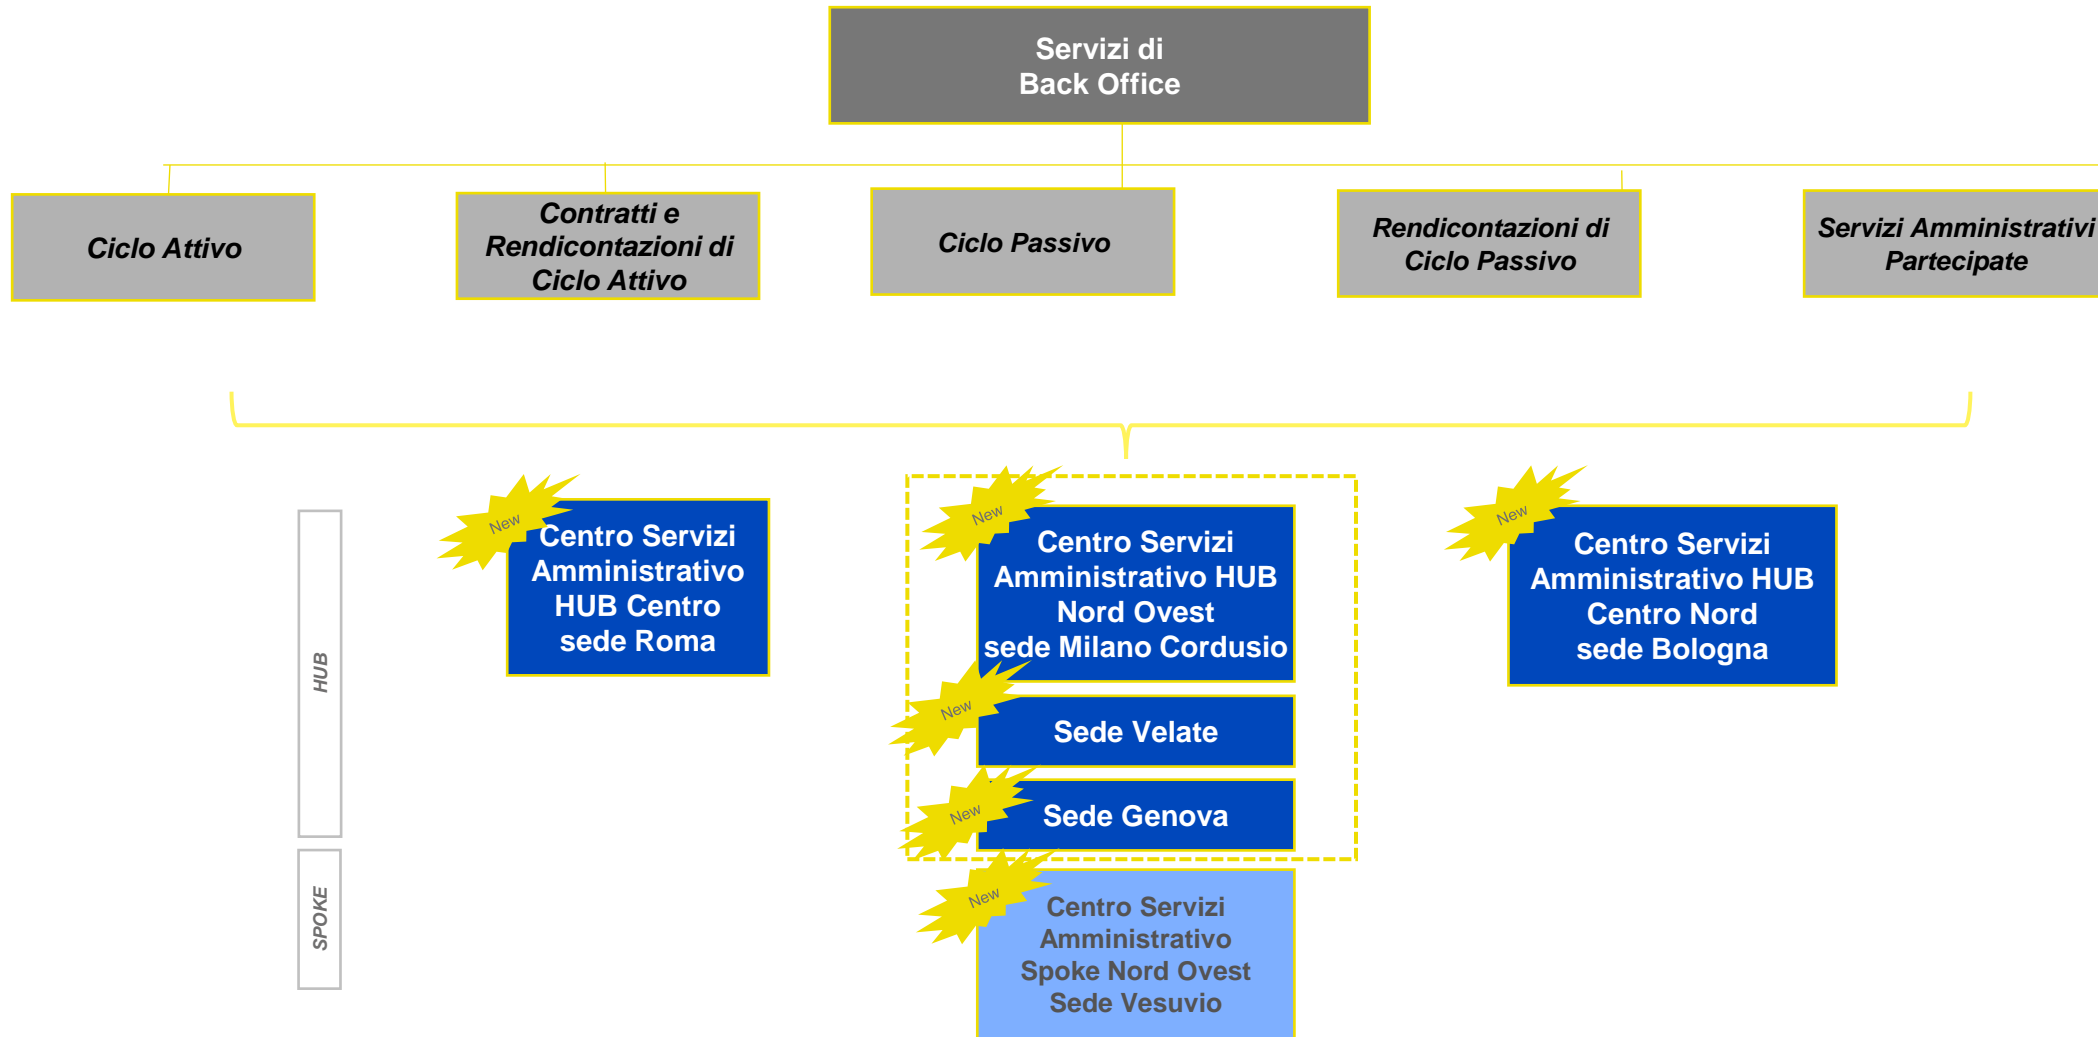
Servizi di
Back Office

Ciclo Attivo

Contratti e Rendicontazioni di Ciclo Attivo

Ciclo Passivo

Rendicontazioni di Ciclo Passivo

Servizi Amministrativi Partecipate

HUB

SPOKE

New

Centro Servizi Amministrativo HUB Centro sede Roma

New

Centro Servizi Amministrativo HUB Nord Ovest sede Milano Cordusio

New

Sede Velate

New

Sede Genova

New

Centro Servizi Amministrativo Spoke Nord Ovest Sede Vesuvio

New

Centro Servizi Amministrativo HUB Centro Nord sede Bologna